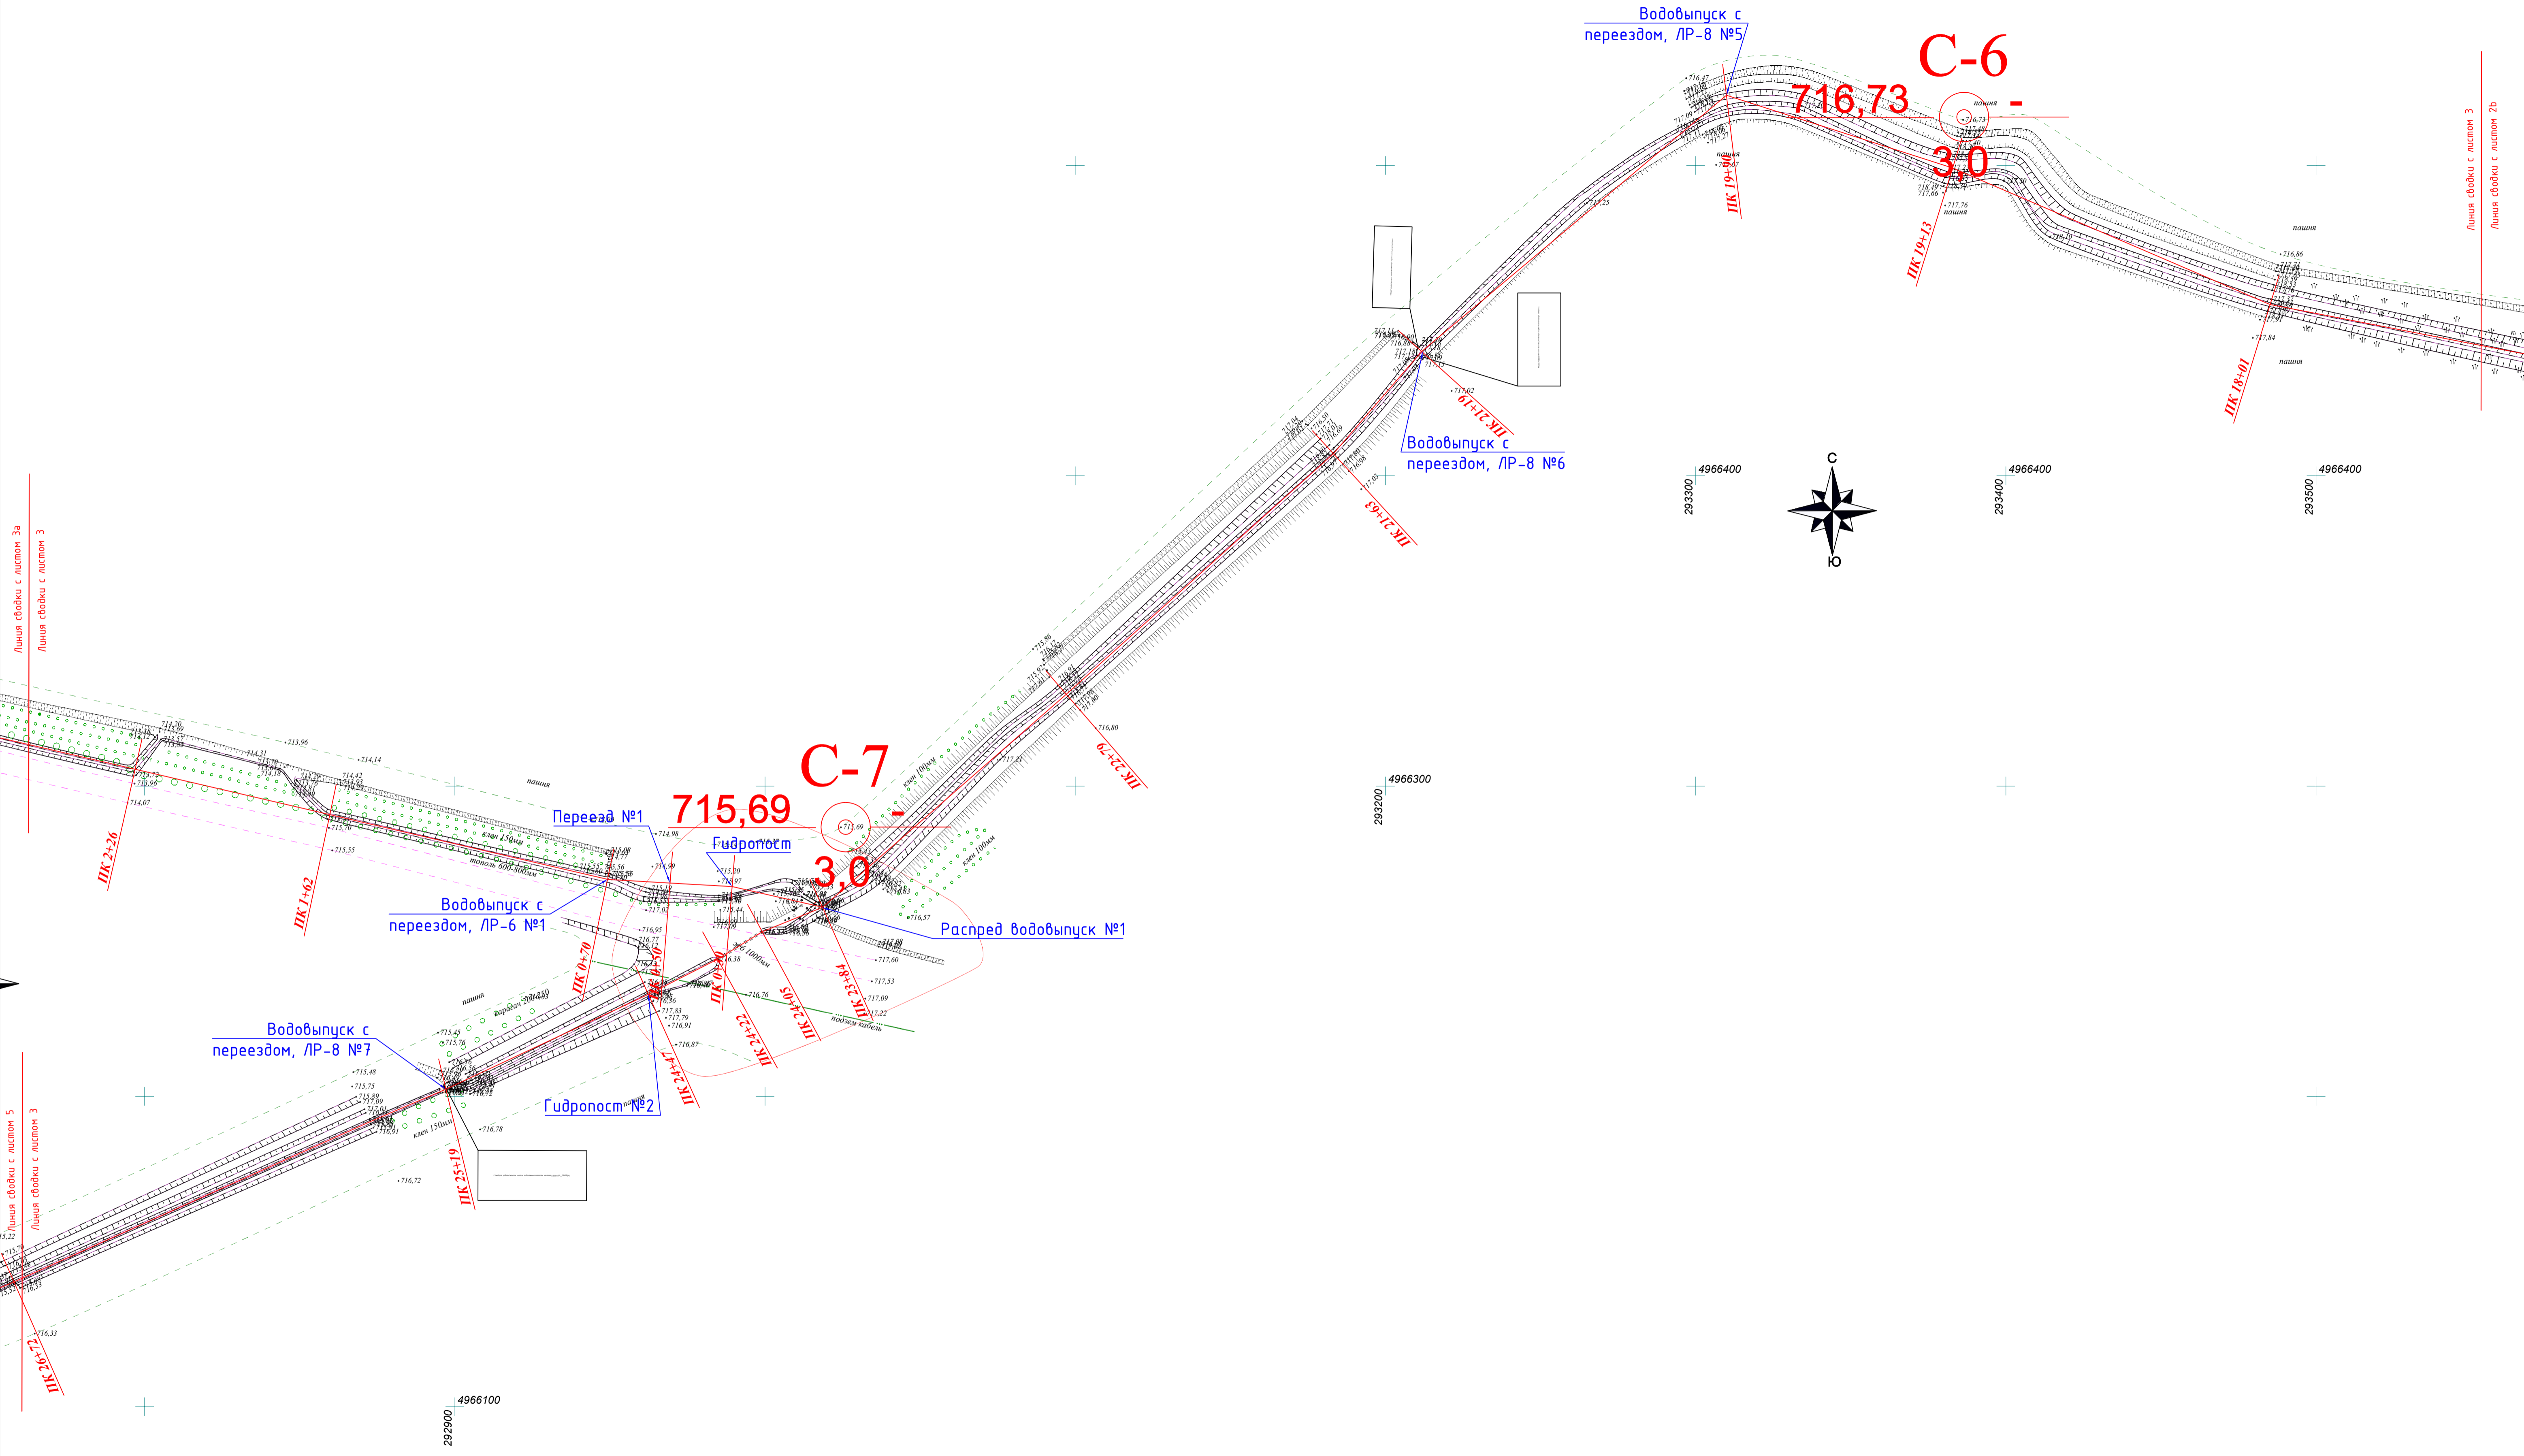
Водовыпуск с переездом, ЛР-8 №5

С-6

716,73

-

3,0

пашня

Линия сводки с листом 3

Линия сводки с листом 2b

ПК 19+90

ПК 19+13

ПК 18+01

пашня

пашня

ПК 21+19

Водовыпуск с переездом, ЛР-8 №6

ПК 21+63

4966400

293300

4966400

293400

4966400

293500

С

Ю

Линия сводки с листом 3а

Линия сводки с листом 3

ПК 22+79

С-7

715,69

-

3,0

4966300

293200

пашня

ПК 2+26

ПК 1+62

Переезд №1

Гидропост

Водовыпуск с переездом, ЛР-6 №1

Распред водовыпуск №1

ПК 0+70

ПК 0+50

ПК 24+22

ПК 24+05

ПК 23+84

ПК 24+47

пашня

подзем кабель

Водовыпуск с переездом, ЛР-8 №7

Гидропост №2

ПК 25+19

Линия сводки с листом 5

Линия сводки с листом 3

ПК 26+72

4966100

292900